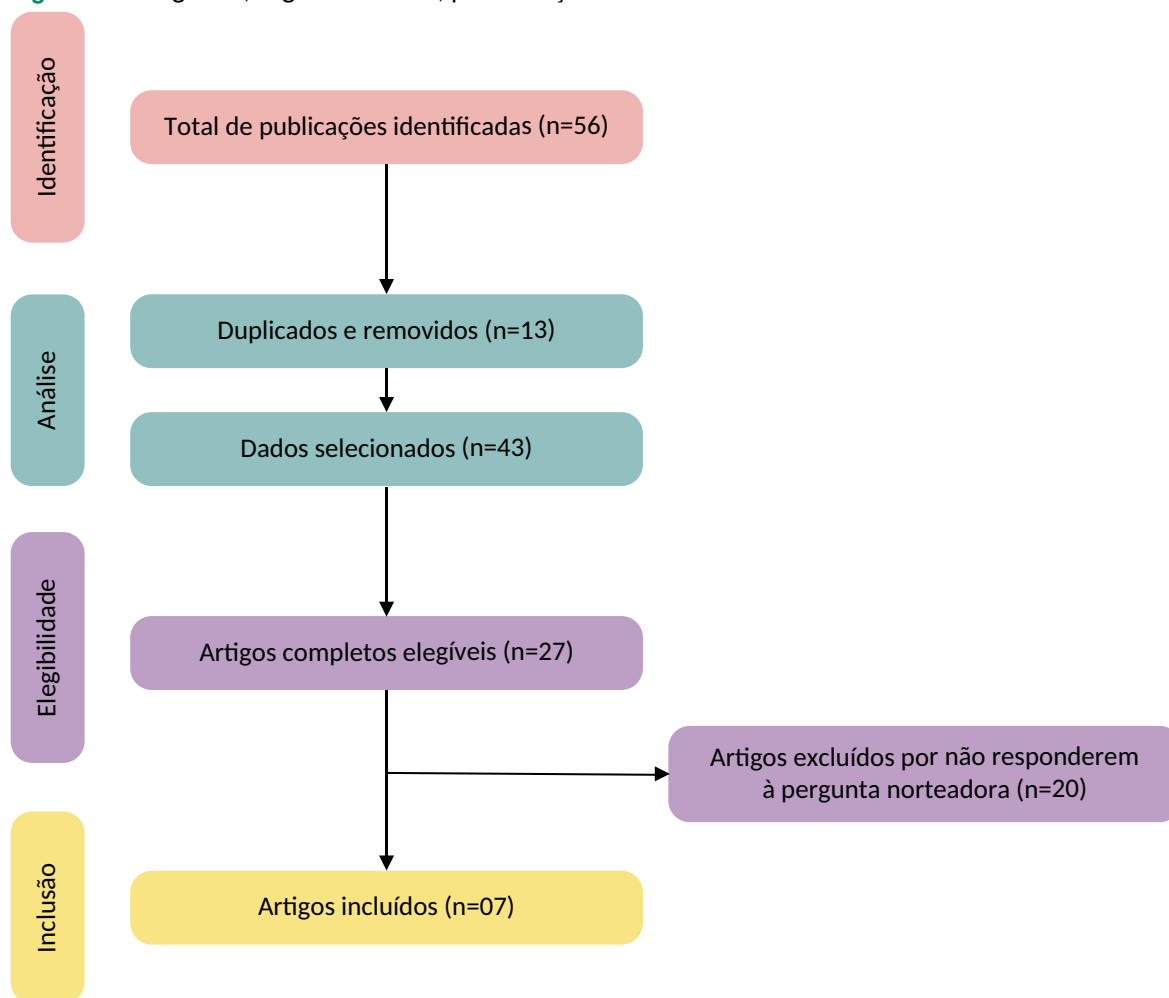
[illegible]

Identificação

Total de publicações identificadas (n=56)

Análise

Duplicados e removidos (n=13)

Dados selecionados (n=43)

Elegibilidade

Artigos completos elegíveis (n=27)

Artigos excluídos por não responderem à pergunta norteadora (n=20)

Inclusão

Artigos incluídos (n=07)